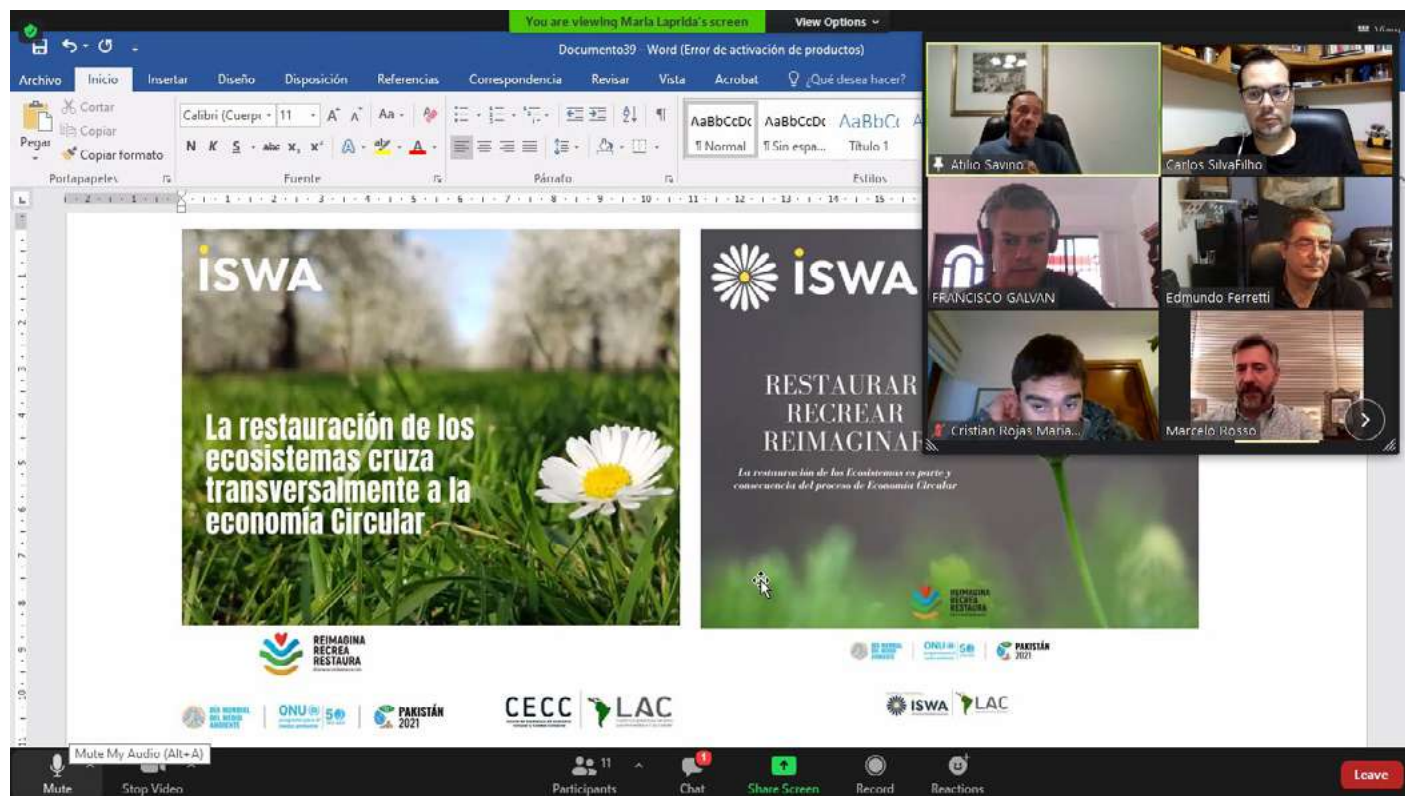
You are viewing Maria Laprida's screen
View Options

Documento39 - Word (Error de activación de productos)

Archivo Inicio Insertar Diseño Disposición Referencias Correspondencia Revisar Vista Acrobat ¿Qué desea hacer?

Cortar
Copiar
Pegar
Copiar formato
Portapapeles
Calibri (Cuerpo 11
N K S abc $x_2$ $x^2$
Fuente
Párrafo
AaBbCcDc AaBbCcDc AaBbC
¶ Normal ¶ Sin espa... Título 1
Estilos

Atilio Savino
Carlos SilvaFilho
FRANCISCO GALVAN
Edmundo Ferretti
Cristian Rojas Maria...
Marcelo Rosso

ISWA

La restauración de los ecosistemas cruza transversalmente a la economía Circular

REIMAGINA
RECREA
RESTAURA

DÍA MUNDIAL DEL MEDIO AMBIENTE
ONU 50
PAKISTÁN 2021
CECC LAC

ISWA

RESTAURAR
RECREAR
REIMAGINAR

La restauración de los Ecosistemas es parte y consecuencia del proceso de Economía Circular

REIMAGINA
RECREA
RESTAURA

ONU 50
PAKISTÁN 2021
ISWA LAC

Mute My Audio (Alt+A)
Mute
Stop Video
11
Participants
Chat
Share Screen
Record
Reactions
Leave